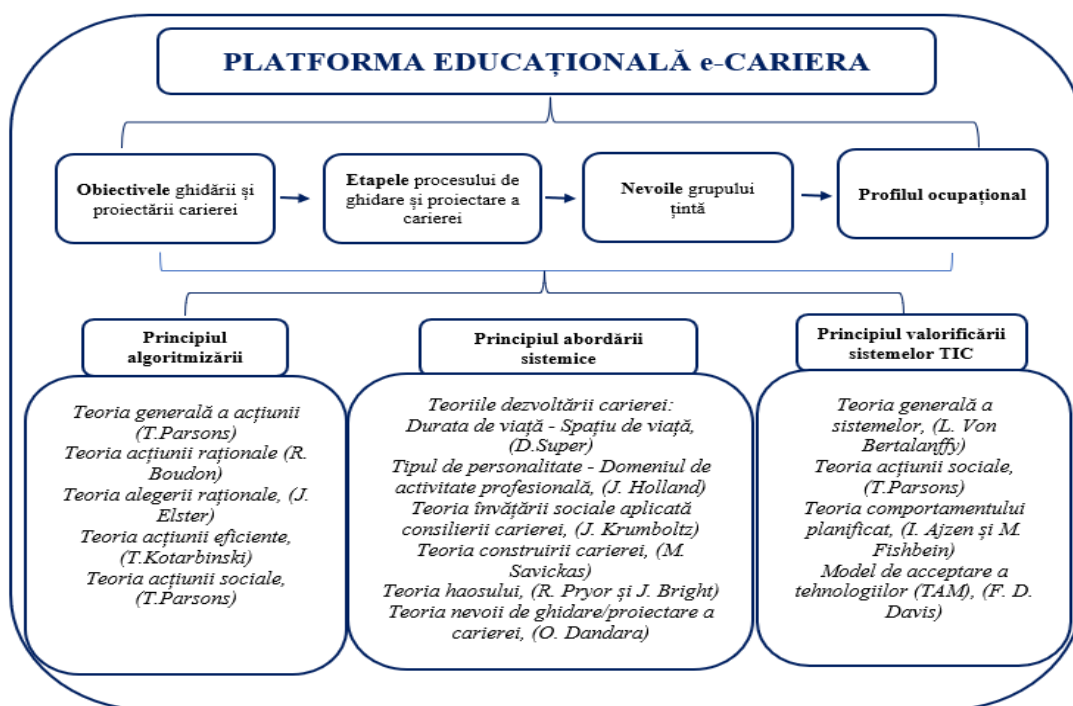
PLATFORMA EDUCAȚIONALĂ e-CARIERA

Obiectivele ghidării și proiectării carierei

Etapele procesului de ghidare și proiectare a carierei

Nevoile grupului țintă

Profilul ocupațional

Principiul algoritmizării

Principiul abordării sistemice

Principiul valorificării sistemelor TIC

Teoria generală a acțiunii (T.Parsons)
Teoria acțiunii raționale (R. Boudon)
Teoria alegerii raționale, (J. Elster)
Teoria acțiunii eficiente, (T.Kotarbinski)
Teoria acțiunii sociale, (T.Parsons)

Teoriile dezvoltării carierei:
Durata de viață - Spațiu de viață, (D.Super)
Tipul de personalitate - Domeniul de activitate profesională, (J. Holland)
Teoria învățării sociale aplicată consilierii carierei, (J. Krumboltz)
Teoria construirii carierei, (M. Savickas)
Teoria haosului, (R. Pryor și J. Bright)
Teoria nevoii de ghidare/proiectare a carierei, (O. Dandara)

Teoria generală a sistemelor, (L. Von Bertalanffy)
Teoria acțiunii sociale, (T.Parsons)
Teoria comportamentului planificat, (I. Ajzen și M. Fishbein)
Model de acceptare a tehnologiilor (TAM), (F. D. Davis)